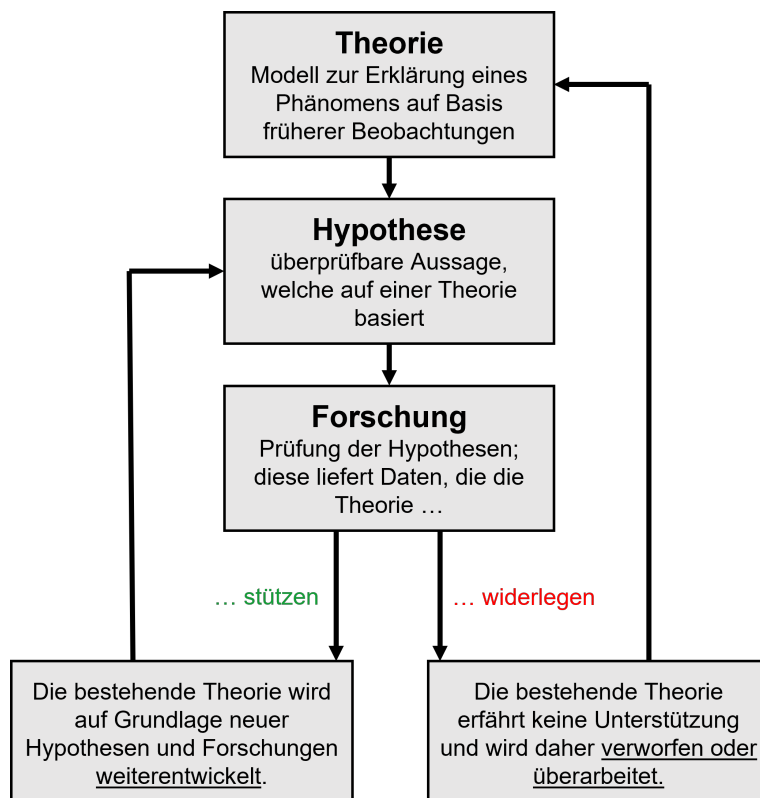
Theorie
Modell zur Erklärung eines Phänomens auf Basis früherer Beobachtungen

Hypothese
überprüfbare Aussage, welche auf einer Theorie basiert

Forschung
Prüfung der Hypothesen; diese liefert Daten, die die Theorie …

… stützen

… widerlegen

Die bestehende Theorie wird auf Grundlage neuer Hypothesen und Forschungen weiterentwickelt.

Die bestehende Theorie erfährt keine Unterstützung und wird daher verworfen oder überarbeitet.